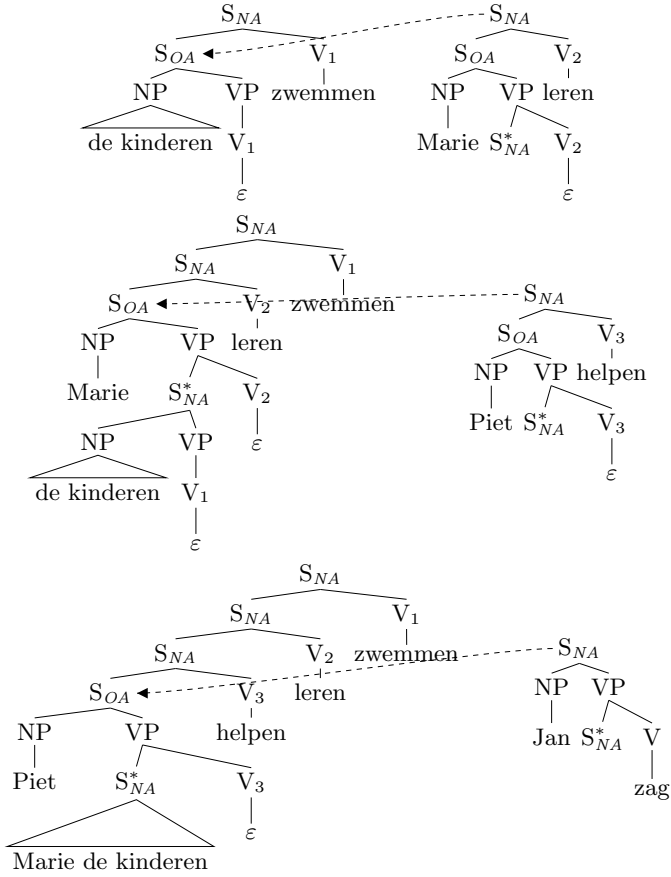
$S_{NA}$
$S_{OA}$ $V_1$
NP VP zwemmen
de kinderen $V_1$
$\varepsilon$

$S_{NA}$
$S_{OA}$ $V_2$
NP VP leren
Marie $S^*_{NA}$ $V_2$
$\varepsilon$

$S_{NA}$
$S_{NA}$ $V_1$
$S_{OA}$ $V_2$ zwemmen
NP VP leren
Marie $S^*_{NA}$ $V_2$
NP VP $\varepsilon$
de kinderen $V_1$
$\varepsilon$

$S_{NA}$
$S_{OA}$ $V_3$
NP VP helpen
Piet $S^*_{NA}$ $V_3$
$\varepsilon$

$S_{NA}$
$S_{NA}$ $V_1$
$S_{NA}$ $V_2$ zwemmen
$S_{OA}$ $V_3$ leren
NP VP helpen
Piet $S^*_{NA}$ $V_3$
Marie de kinderen $\varepsilon$

$S_{NA}$
NP VP
Jan $S^*_{NA}$ V
zag